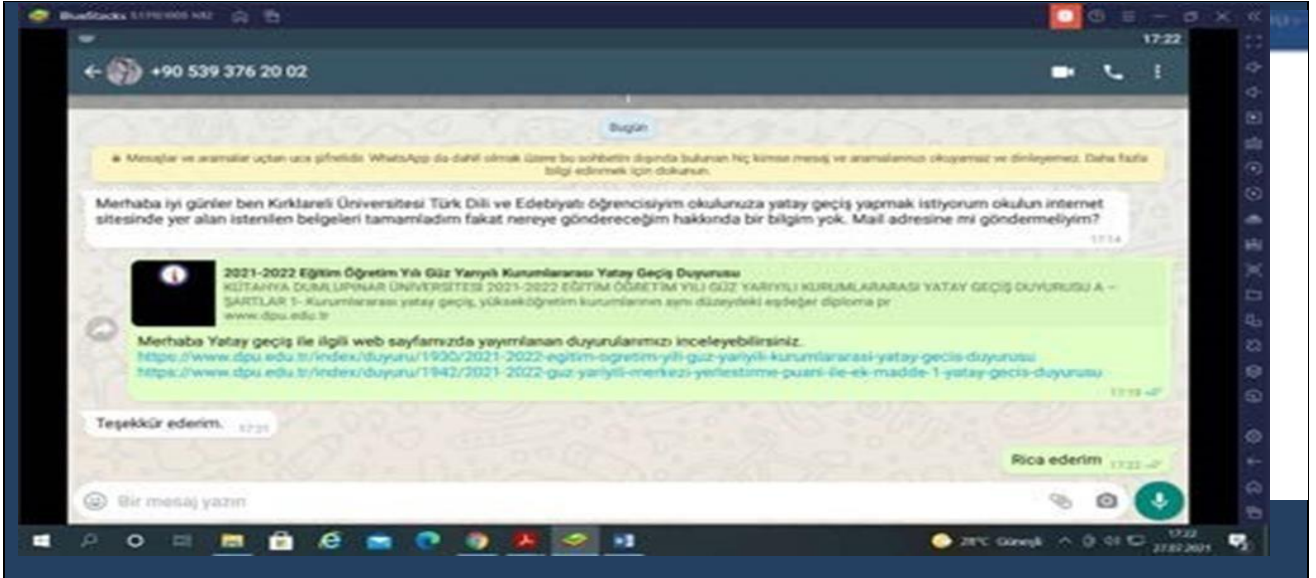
BlueStacks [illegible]

17:22

+90 539 376 20 02

Bugün

Mesajlar ve aramalar uçtan uca şifrelidir. WhatsApp da dahil olmak üzere bu sohbetin dışında bulunan hiç kimse mesaj ve aramalarınızı okuyamaz ve dinleyemez. Daha fazla bilgi edinmek için dokunun.

Merhaba iyi günler ben Kırklareli Üniversitesi Türk Dili ve Edebiyatı öğrencisiyim okulunuza yatay geçiş yapmak istiyorum okulun internet sitesinde yer alan istenilen belgeleri tamamladım fakat nereye göndereceğim hakkında bir bilgim yok. Mail adresine mi göndermeliyim? 17:14

2021-2022 Eğitim Öğretim Yılı Güz Yarıyılı Kurumlararası Yatay Geçiş Duyurusu
KÜTAHYA DUMLUPINAR ÜNİVERSİTESİ 2021-2022 EĞİTİM ÖĞRETİM YILI GÜZ YARIYILI KURUMLARARASI YATAY GEÇİŞ DUYURUSU A – ŞARTLAR 1- Kurumlararası yatay geçiş, yükseköğretim kurumlarının aynı düzeydeki eşdeğer diploma pr
www.dpu.edu.tr

Merhaba Yatay geçiş ile ilgili web sayfamızda yayımlanan duyurularımızı inceleyebilirsiniz.
https://www.dpu.edu.tr/index/duyuru/1930/2021-2022-egitim-ogretim-yili-guz-yariyili-kurumlararasi-yatay-gecis-duyurusu
https://www.dpu.edu.tr/index/duyuru/1942/2021-2022-guz-yariyili-merkezi-yerlestirme-puani-ile-ek-madde-1-yatay-gecis-duyurusu
17:19

Teşekkür ederim. 17:21

Rica ederim 17:22

Bir mesaj yazın

28°C Güneşli 17:22 27.07.2021